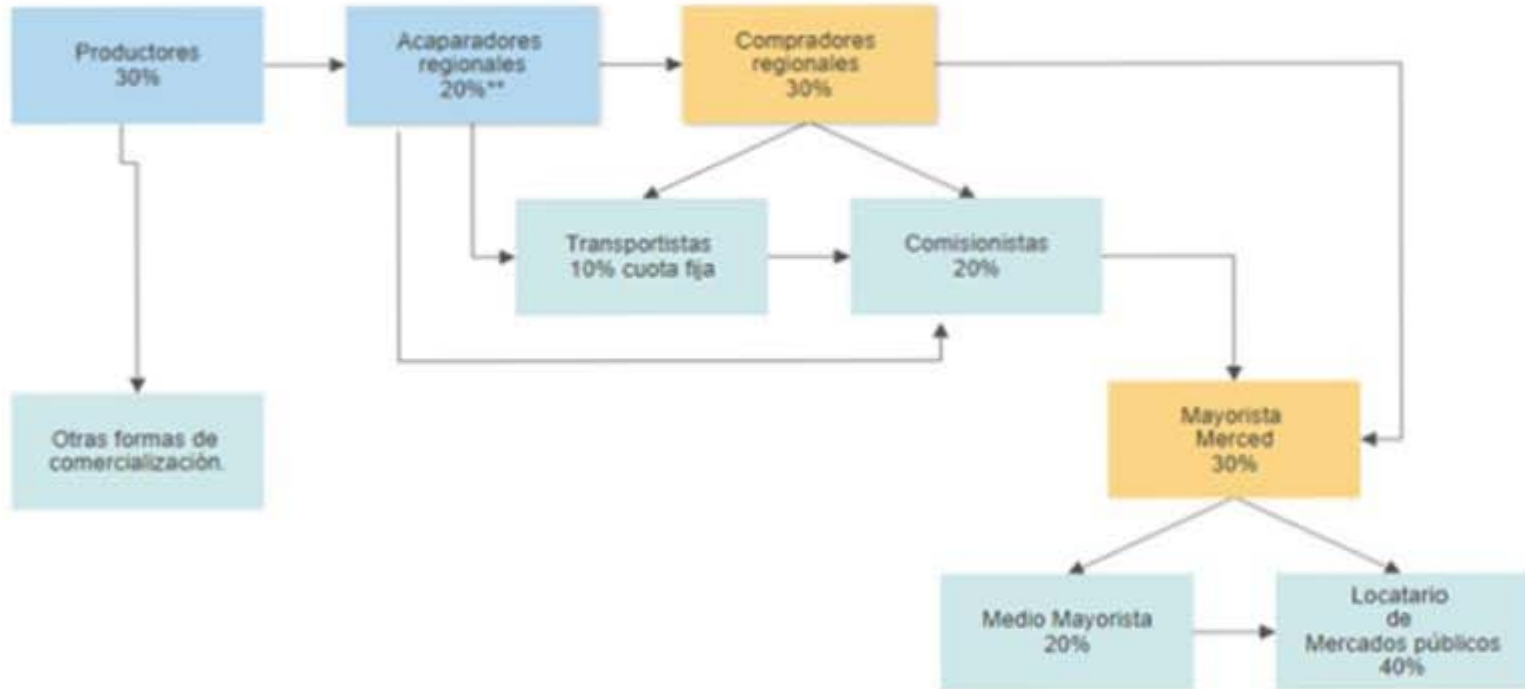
Productores
30%

Acaparadores
regionales
20%**

Compradores
regionales
30%

Transportistas
10% cuota fija

Comisionistas
20%

Otras formas de
comercialización.

Mayorista
Merced
30%

Medio Mayorista
20%

Locatario
de
Mercados públicos
40%